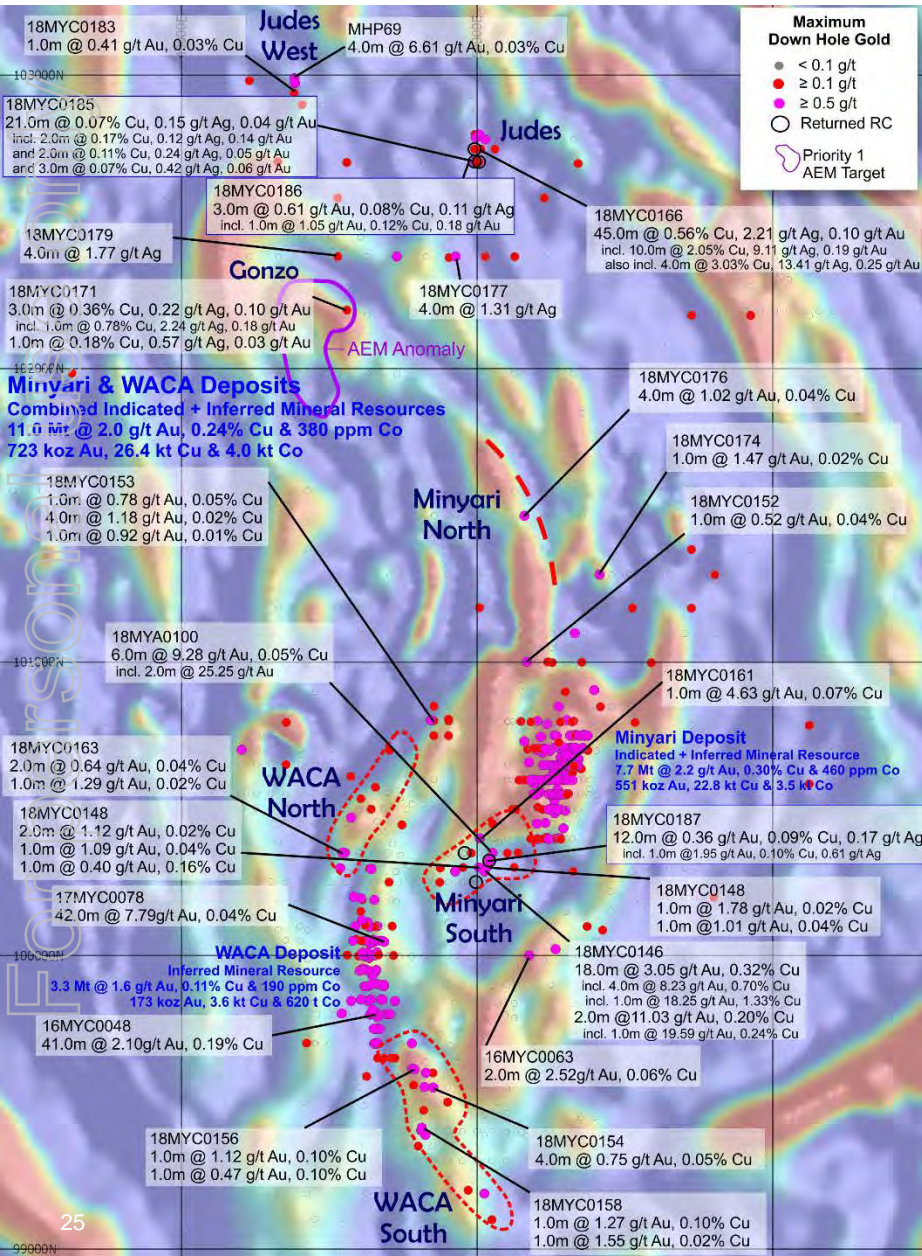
Maximum Down Hole Gold
< 0.1 g/t
≥ 0.1 g/t
≥ 0.5 g/t
Returned RC
Priority 1 AEM Target

18MYC0183
1.0m @ 0.41 g/t Au, 0.03% Cu

Judes West

MHP69
4.0m @ 6.61 g/t Au, 0.03% Cu

103000N

18MYC0185
21.0m @ 0.07% Cu, 0.15 g/t Ag, 0.04 g/t Au
incl. 2.0m @ 0.17% Cu, 0.12 g/t Ag, 0.14 g/t Au
and 2.0m @ 0.11% Cu, 0.24 g/t Ag, 0.05 g/t Au
and 3.0m @ 0.07% Cu, 0.42 g/t Ag, 0.06 g/t Au

Judes

18MYC0186
3.0m @ 0.61 g/t Au, 0.08% Cu, 0.11 g/t Ag
incl. 1.0m @ 1.05 g/t Au, 0.12% Cu, 0.18 g/t Ag

18MYC0166
45.0m @ 0.56% Cu, 2.21 g/t Ag, 0.10 g/t Au
incl. 10.0m @ 2.05% Cu, 9.11 g/t Ag, 0.19 g/t Au
also incl. 4.0m @ 3.03% Cu, 13.41 g/t Ag, 0.25 g/t Au

18MYC0179
4.0m @ 1.77 g/t Ag

Gonzo

18MYC0171
3.0m @ 0.36% Cu, 0.22 g/t Ag, 0.10 g/t Au
incl. 1.0m @ 0.78% Cu, 2.24 g/t Ag, 0.18 g/t Au
1.0m @ 0.18% Cu, 0.57 g/t Ag, 0.03 g/t Au

18MYC0177
4.0m @ 1.31 g/t Ag

AEM Anomaly

Minyari & WACA Deposits
Combined Indicated + Inferred Mineral Resources
11.0 Mt @ 2.0 g/t Au, 0.24% Cu & 380 ppm Co
723 koz Au, 26.4 kt Cu & 4.0 kt Co

18MYC0176
4.0m @ 1.02 g/t Au, 0.04% Cu

18MYC0174
1.0m @ 1.47 g/t Au, 0.02% Cu

18MYC0153
1.0m @ 0.78 g/t Au, 0.05% Cu
4.0m @ 1.18 g/t Au, 0.02% Cu
1.0m @ 0.92 g/t Au, 0.01% Cu

Minyari North

18MYC0152
1.0m @ 0.52 g/t Au, 0.04% Cu

18MYA0100
6.0m @ 9.28 g/t Au, 0.05% Cu
incl. 2.0m @ 25.25 g/t Au

101000N

18MYC0161
1.0m @ 4.63 g/t Au, 0.07% Cu

Minyari Deposit
Indicated + Inferred Mineral Resource
7.7 Mt @ 2.2 g/t Au, 0.30% Cu & 460 ppm Co
551 koz Au, 22.8 kt Cu & 3.5 kt Co

18MYC0163
2.0m @ 0.64 g/t Au, 0.04% Cu
1.0m @ 1.29 g/t Au, 0.02% Cu

WACA North

18MYC0148
2.0m @ 1.12 g/t Au, 0.02% Cu
1.0m @ 1.09 g/t Au, 0.04% Cu
1.0m @ 0.40 g/t Au, 0.16% Cu

18MYC0187
12.0m @ 0.36 g/t Au, 0.09% Cu, 0.17 g/t Ag
incl. 1.0m @1.95 g/t Au, 0.10% Cu, 0.61 g/t Ag

18MYC0148
1.0m @ 1.78 g/t Au, 0.02% Cu
1.0m @1.01 g/t Au, 0.04% Cu

17MYC0078
42.0m @ 7.79g/t Au, 0.04% Cu

Minyari South

WACA Deposit
Inferred Mineral Resource
3.3 Mt @ 1.6 g/t Au, 0.11% Cu & 190 ppm Co
173 koz Au, 3.6 kt Cu & 620 t Co

18MYC0146
18.0m @ 3.05 g/t Au, 0.32% Cu
incl. 4.0m @ 8.23 g/t Au, 0.70% Cu
incl. 1.0m @ 18.25 g/t Au, 1.33% Cu
2.0m @11.03 g/t Au, 0.20% Cu
incl. 1.0m @ 19.59 g/t Au, 0.24% Cu

16MYC0048
41.0m @ 2.10g/t Au, 0.19% Cu

16MYC0063
2.0m @ 2.52g/t Au, 0.06% Cu

18MYC0156
1.0m @ 1.12 g/t Au, 0.10% Cu
1.0m @ 0.47 g/t Au, 0.10% Cu

18MYC0154
4.0m @ 0.75 g/t Au, 0.05% Cu

WACA South

18MYC0158
1.0m @ 1.27 g/t Au, 0.10% Cu
1.0m @ 1.55 g/t Au, 0.02% Cu

25

99000N

For personal use only